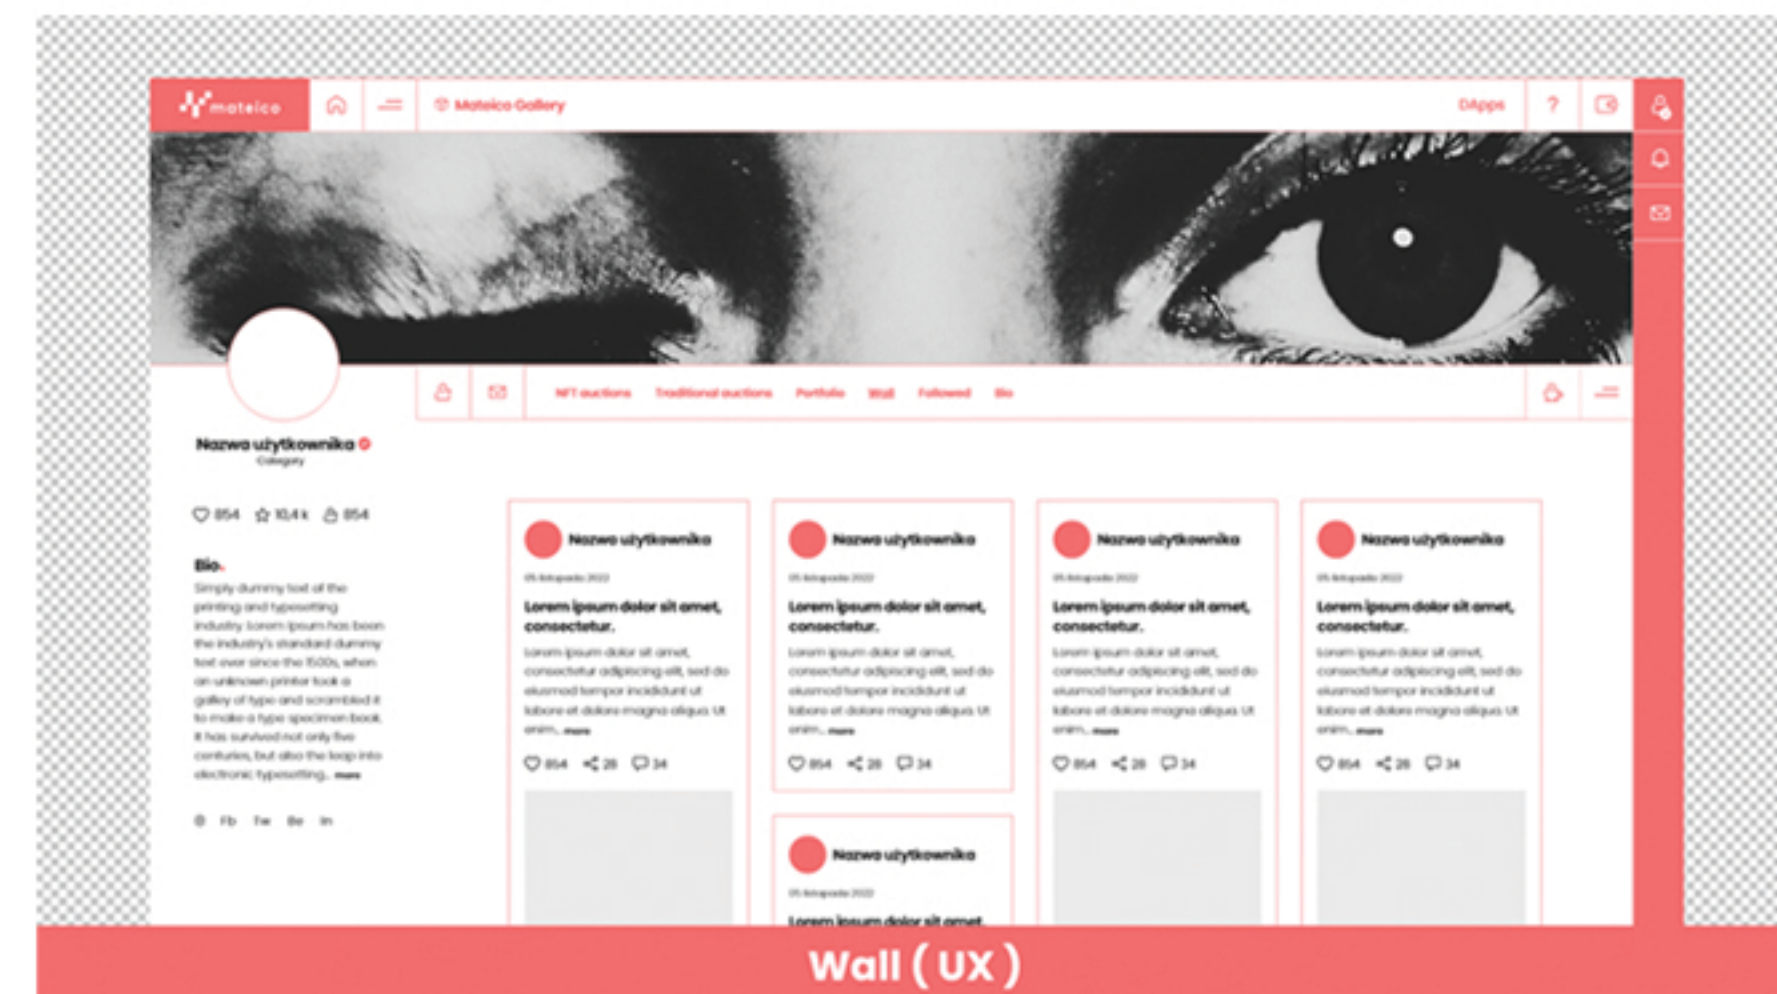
mateico

Mateico Gallery

DApps

?

NFT auctions Traditional auctions Portfolio Wall Followed Bio

Nazwa użytkownika
Category

854 10,4 k 854

Bio.
Simply dummy text of the printing and typesetting industry. Lorem Ipsum has been the industry's standard dummy text ever since the 1500s, when an unknown printer took a galley of type and scrambled it to make a type specimen book. It has survived not only five centuries, but also the leap into electronic typesetting... more

Fb Tw Be In

Nazwa użytkownika
05 listopada 2022
Lorem ipsum dolor sit amet, consectetur.
Lorem ipsum dolor sit amet, consectetur adipiscing elit, sed do eiusmod tempor incididunt ut labore et dolore magna aliqua. Ut enim... more
854 28 34

Nazwa użytkownika
05 listopada 2022
Lorem ipsum dolor sit amet, consectetur.
Lorem ipsum dolor sit amet, consectetur adipiscing elit, sed do eiusmod tempor incididunt ut labore et dolore magna aliqua. Ut enim... more
854 28 34

Nazwa użytkownika
05 listopada 2022
Lorem ipsum dolor sit amet

Nazwa użytkownika
05 listopada 2022
Lorem ipsum dolor sit amet, consectetur.
Lorem ipsum dolor sit amet, consectetur adipiscing elit, sed do eiusmod tempor incididunt ut labore et dolore magna aliqua. Ut enim... more
854 28 34

Nazwa użytkownika
05 listopada 2022
Lorem ipsum dolor sit amet, consectetur.
Lorem ipsum dolor sit amet, consectetur adipiscing elit, sed do eiusmod tempor incididunt ut labore et dolore magna aliqua. Ut enim... more
854 28 34

Wall ( UX )